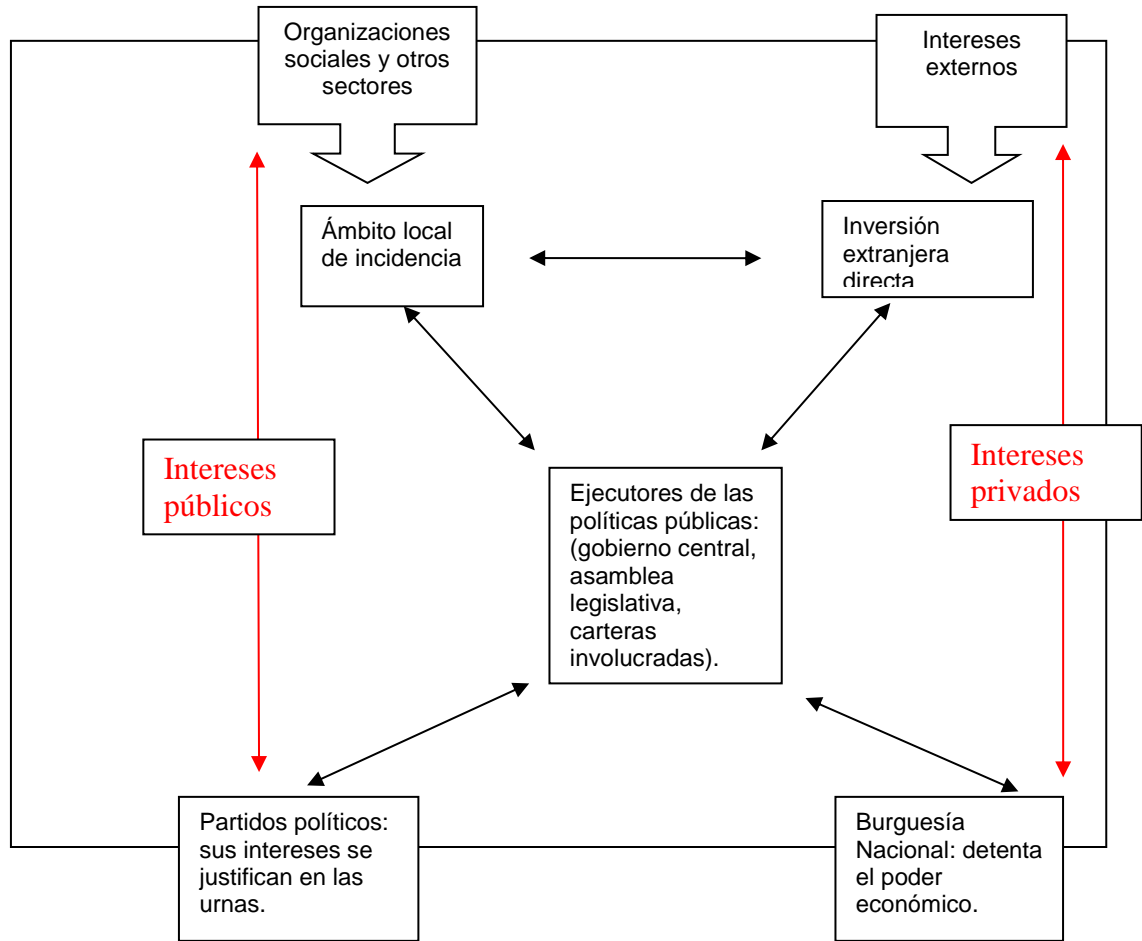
Organizaciones sociales y otros sectores

Intereses externos

Ámbito local de incidencia

Inversión extranjera directa

Intereses públicos

Ejecutores de las políticas públicas: (gobierno central, asamblea legislativa, carteras involucradas).

Intereses privados

Partidos políticos: sus intereses se justifican en las urnas.

Burguesía Nacional: detenta el poder económico.